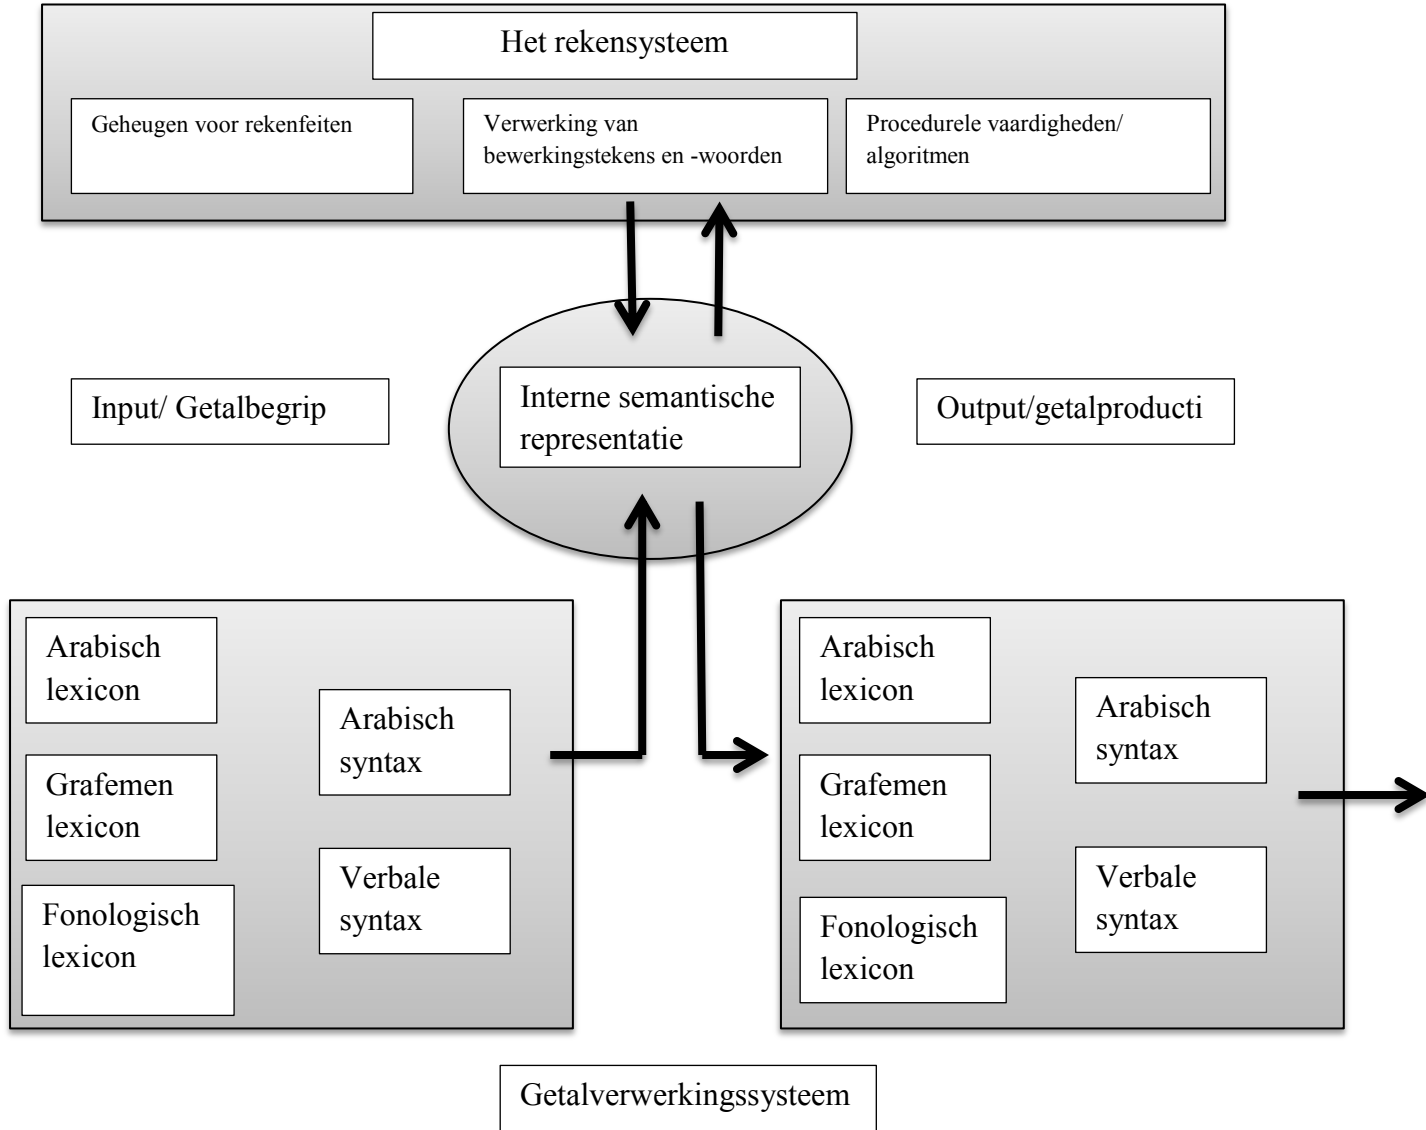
Het rekensysteem

Geheugen voor rekenfeiten

Verwerking van bewerkingstekens en -woorden

Procedurele vaardigheden/ algoritmen

Input/ Getalbegrip

Interne semantische representatie

Output/getalproducti

Arabisch lexicon

Grafemen lexicon

Fonologisch lexicon

Arabisch syntax

Verbale syntax

Arabisch lexicon

Grafemen lexicon

Fonologisch lexicon

Arabisch syntax

Verbale syntax

Getalverwerkingssysteem